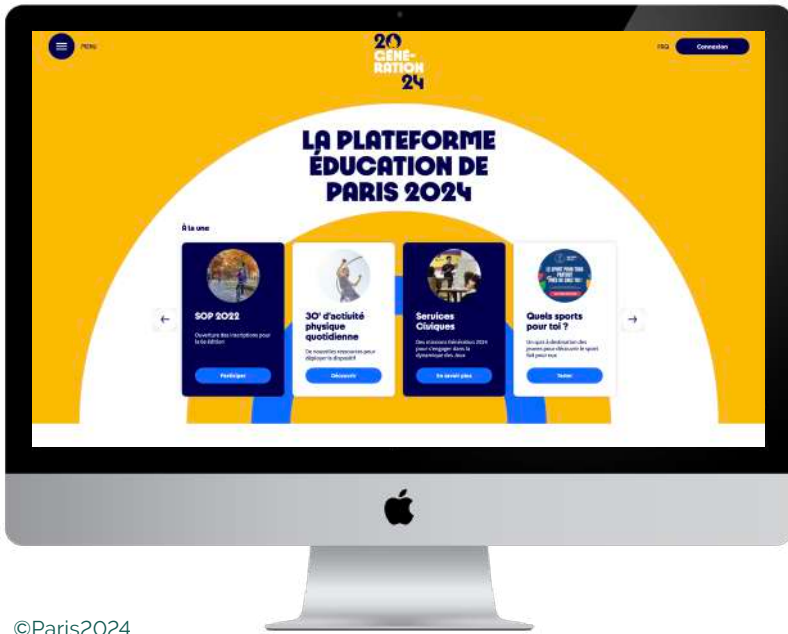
MENU

20 GÉNÉ-RATION 24

FAQ Connexion

LA PLATEFORME ÉDUCATION DE PARIS 2024

À la une

SOP 2022

Ouverture des inscriptions pour la 6e édition

Participer

30' d'activité physique quotidienne

De nouvelles ressources pour déployer le dispositif

Découvrir

Services Civiques

Des missions Génération 2024 pour s'engager dans la dynamique des Jeux

En savoir plus

Quels sports pour toi ?

Un quiz à destination des jeunes pour découvrir le sport fait pour eux

Tester

©Paris2024